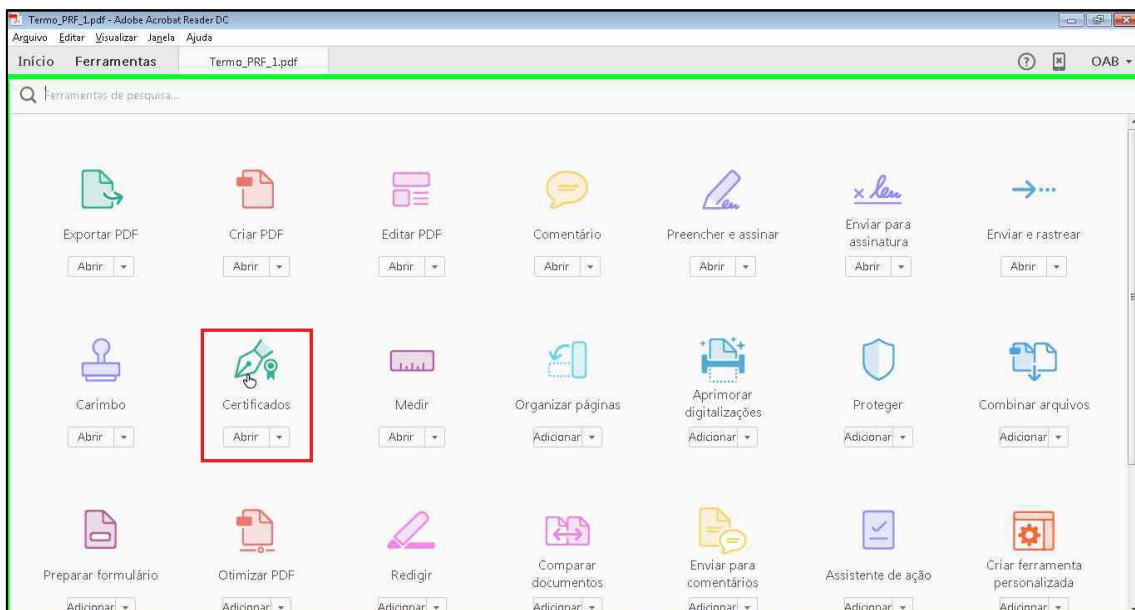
Termo_PRF_1.pdf - Adobe Acrobat Reader DC

Arquivo Editar Visualizar Janela Ajuda

Início Ferramentas Termo_PRF_1.pdf

OAB

Ferramentas de pesquisa...

Exportar PDF
Abrir

Criar PDF
Abrir

Editar PDF
Abrir

Comentário
Abrir

Preencher e assinar
Abrir

Enviar para assinatura
Abrir

Enviar e rastrear
Abrir

Carimbo
Abrir

Certificados
Abrir

Medir
Abrir

Organizar páginas
Adicionar

Aprimorar digitalizações
Adicionar

Proteger
Adicionar

Combinar arquivos
Adicionar

Preparar formulário
Adicionar

Otimizar PDF
Adicionar

Redigir
Adicionar

Comparar documentos
Adicionar

Enviar para comentários
Adicionar

Assistente de ação
Adicionar

Criar ferramenta personalizada
Adicionar